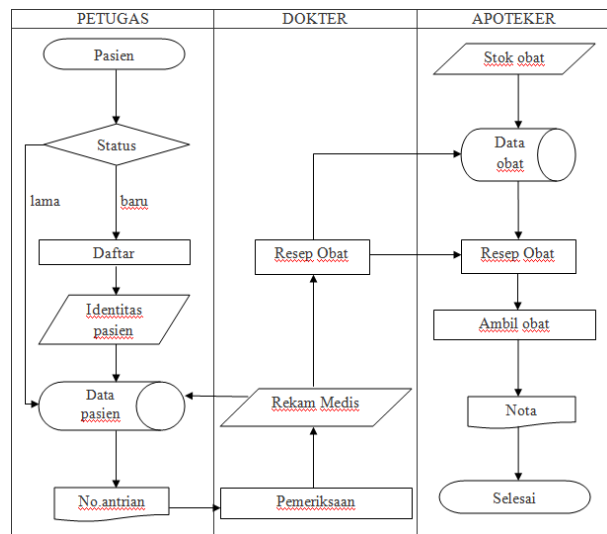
| PETUGAS | DOKTER | APOTEKER |
|---|---|---|

Pasien

Status

lama

baru

Daftar

Identitas pasien

Data pasien

No.antrian

Pemeriksaan

Rekam Medis

Resep Obat

Stok obat

Data obat

Resep Obat

Ambil obat

Nota

Selesai